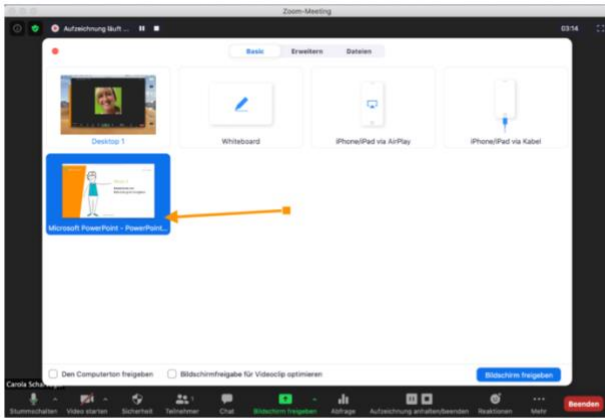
Zoom-Meeting

Aufzeichnung läuft ...

03:14

Basic

Erweitern

Dateien

Desktop 1

Whiteboard

iPhone/iPad via AirPlay

iPhone/iPad via Kabel

Microsoft PowerPoint - PowerPoint...

Den Computerton freigeben

Bildschirmfreigabe für Videoclip optimieren

Bildschirm freigeben

Carola Scha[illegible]

Stummschalten

Video starten

Sicherheit

Teilnehmer

Chat

Bildschirm freigeben

Abfrage

Aufzeichnung anhalten/beenden

Reaktionen

Mehr

Beenden